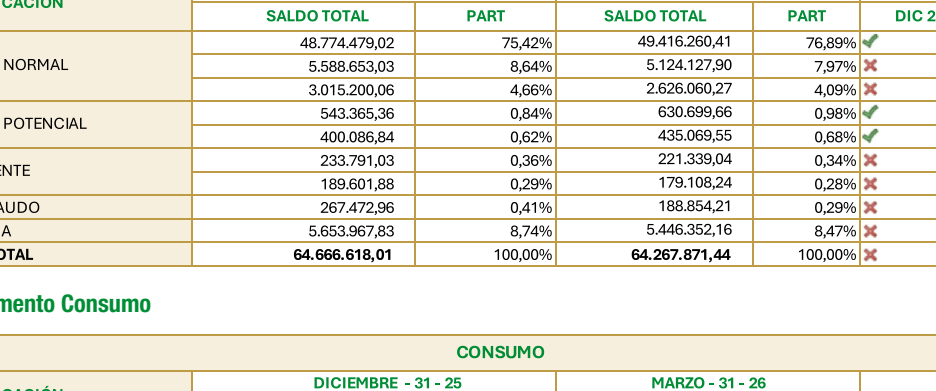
| CACION | SALDO TOTAL | PART | SALDO TOTAL | PART | DIC 2 |
|---|---|---|---|---|---|
| NORMAL | 48.774.479,02 | 75,42% | 49.416.260,41 | 76,89% | |
| | 5.588.653,03 | 8,64% | 5.124.127,90 | 7,97% | |
| | 3.015.200,06 | 4,66% | 2.626.060,27 | 4,09% | |
| POTENCIAL | 543.365,36 | 0,84% | 630.699,66 | 0,98% | |
| | 400.086,84 | 0,62% | 435.069,55 | 0,68% | |
| ENTE | 233.791,03 | 0,36% | 221.339,04 | 0,34% | |
| | 189.601,88 | 0,29% | 179.108,24 | 0,28% | |
| AUDO | 267.472,96 | 0,41% | 188.854,21 | 0,29% | |
| A | 5.653.967,83 | 8,74% | 5.446.352,16 | 8,47% | |
| OTAL | 64.666.618,01 | 100,00% | 64.267.871,44 | 100,00% | |

mento Consumo

| | CONSUMO | |
|---|---|---|
| CACIÓN | DICIEMBRE - 31 - 25 | MARZO - 31 - 26 |